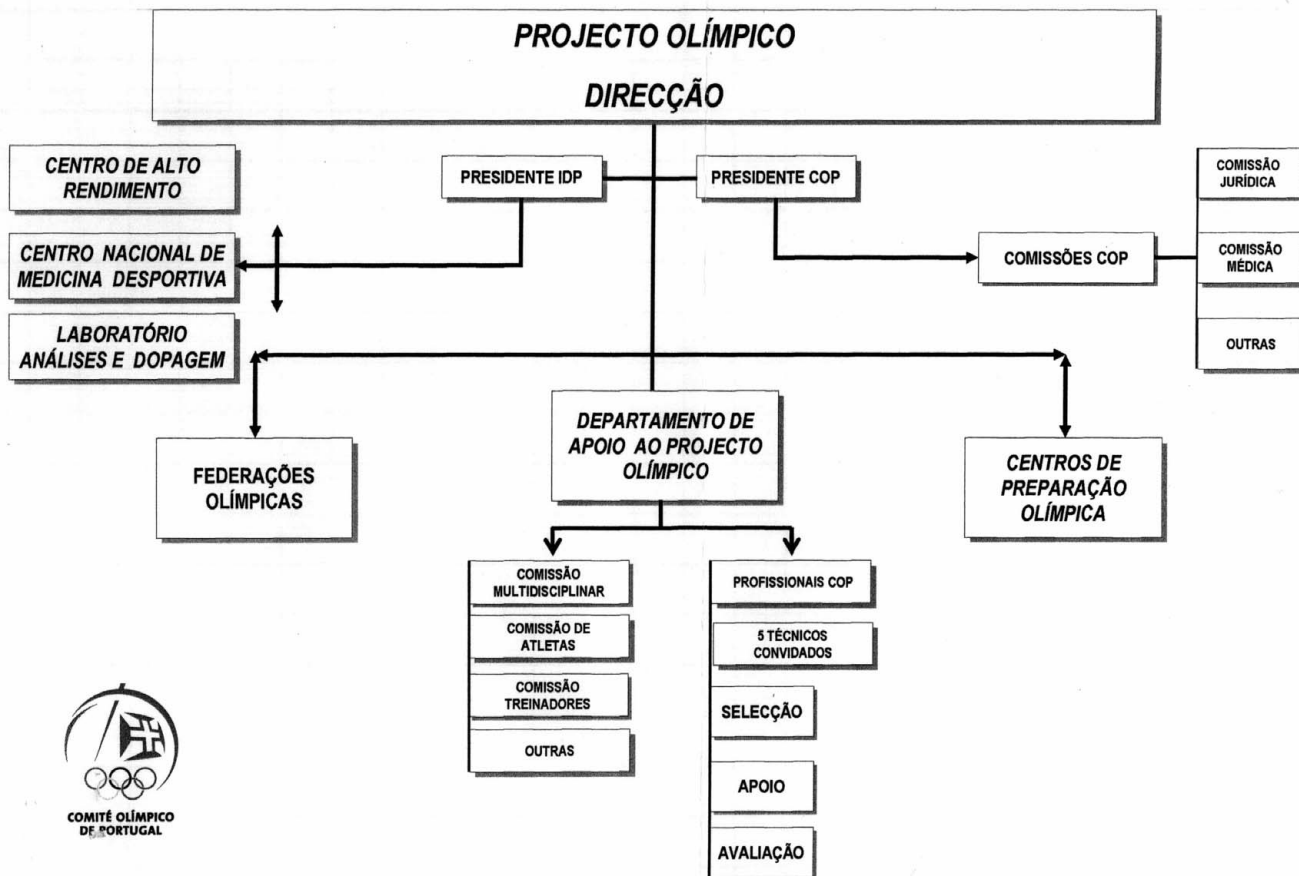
PROJECTO OLÍMPICO

DIRECÇÃO

CENTRO DE ALTO RENDIMENTO

CENTRO NACIONAL DE MEDICINA DESPORTIVA

LABORATÓRIO ANÁLISES E DOPAGEM

PRESIDENTE IDP

PRESIDENTE COP

COMISSÕES COP

COMISSÃO JURÍDICA

COMISSÃO MÉDICA

OUTRAS

FEDERAÇÕES OLÍMPICAS

DEPARTAMENTO DE APOIO AO PROJECTO OLÍMPICO

CENTROS DE PREPARAÇÃO OLÍMPICA

COMISSÃO MULTIDISCIPLINAR

COMISSÃO DE ATLETAS

COMISSÃO TREINADORES

OUTRAS

PROFISSIONAIS COP

5 TÉCNICOS CONVIDADOS

SELECÇÃO

APOIO

AVALIAÇÃO

COMITÉ OLÍMPICO DE PORTUGAL